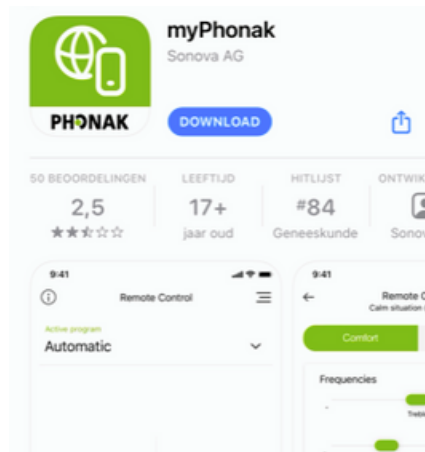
PHONAK

myPhonak
Sonova AG

DOWNLOAD

50 BEOORDELINGEN
2,5
★★☆☆☆

LEEFTIJD
17+
jaar oud

HITLIJST
#84
Geneeskunde

ONTWIK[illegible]
Sonov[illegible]

9:41
Remote Control
Active program
Automatic

9:41
Remote Co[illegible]
Calm situation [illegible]
Comfort
Frequencies
Treble